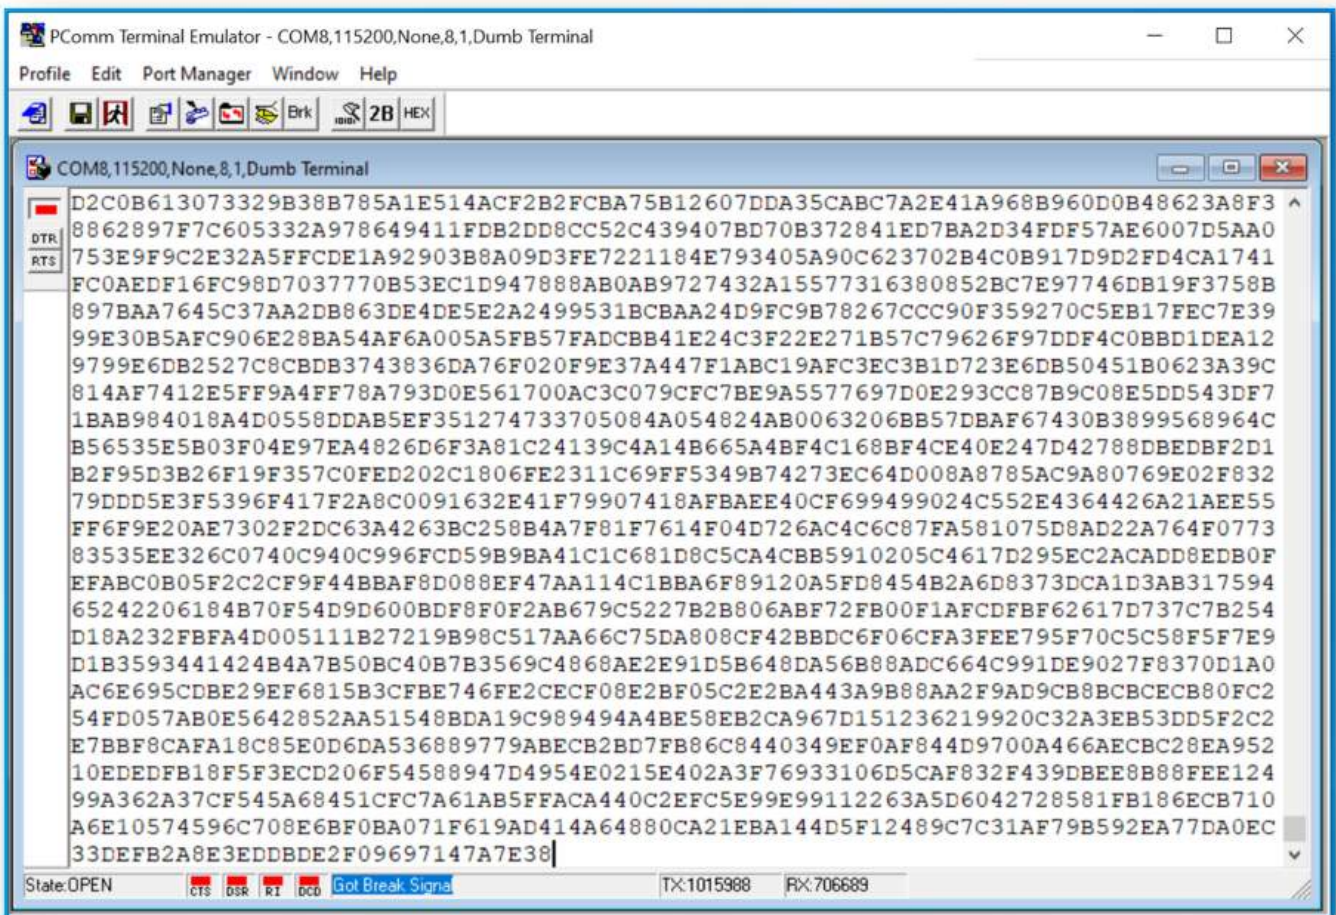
PComm Terminal Emulator - COM8,115200,None,8,1,Dumb Terminal

Profile Edit Port Manager Window Help

Brk 2B HEX

COM8,115200,None,8,1,Dumb Terminal

DTR
RTS

D2C0B613073329B38B785A1E514ACF2B2FCBA75B12607DDA35CABC7A2E41A968B960D0B48623A8F3
8862897F7C605332A978649411FDB2DD8CC52C439407BD70B372841ED7BA2D34FDF57AE6007D5AA0
753E9F9C2E32A5FFCDE1A92903B8A09D3FE7221184E793405A90C623702B4C0B917D9D2FD4CA1741
FC0AEDF16FC98D7037770B53EC1D947888AB0AB9727432A15577316380852BC7E97746DB19F3758B
897BAA7645C37AA2DB863DE4DE5E2A2499531BCBAA24D9FC9B78267CCC90F359270C5EB17FEC7E39
99E30B5AFC906E28BA54AF6A005A5FB57FADCBB41E24C3F22E271B57C79626F97DDF4C0BBD1DEA12
9799E6DB2527C8CBDB3743836DA76F020F9E37A447F1ABC19AFC3EC3B1D723E6DB50451B0623A39C
814AF7412E5FF9A4FF78A793D0E561700AC3C079CFC7BE9A5577697D0E293CC87B9C08E5DD543DF7
1BAB984018A4D0558DDAB5EF351274733705084A054824AB0063206BB57DBAF67430B3899568964C
B56535E5B03F04E97EA4826D6F3A81C24139C4A14B665A4BF4C168BF4CE40E247D42788DBEDBF2D1
B2F95D3B26F19F357C0FED202C1806FE2311C69FF5349B74273EC64D008A8785AC9A80769E02F832
79DDD5E3F5396F417F2A8C0091632E41F79907418AFBAEE40CF699499024C552E4364426A21AEE55
FF6F9E20AE7302F2DC63A4263BC258B4A7F81F7614F04D726AC4C6C87FA581075D8AD22A764F0773
83535EE326C0740C940C996FCD59B9BA41C1C681D8C5CA4CBB5910205C4617D295EC2ACADD8EDB0F
EFABC0B05F2C2CF9F44BBAF8D088EF47AA114C1BBA6F89120A5FD8454B2A6D8373DCA1D3AB317594
65242206184B70F54D9D600BDF8F0F2AB679C5227B2B806ABF72FB00F1AFCDFBF62617D737C7B254
D18A232FBFA4D005111B27219B98C517AA66C75DA808CF42BBDC6F06CFA3FEE795F70C5C58F5F7E9
D1B3593441424B4A7B50BC40B7B3569C4868AE2E91D5B648DA56B88ADC664C991DE9027F8370D1A0
AC6E695CDBE29EF6815B3CFBE746FE2CECF08E2BF05C2E2BA443A9B88AA2F9AD9CB8BCBCECB80FC2
54FD057AB0E5642852AA51548BDA19C989494A4BE58EB2CA967D151236219920C32A3EB53DD5F2C2
E7BBF8CAFA18C85E0D6DA536889779ABECB2BD7FB86C8440349EF0AF844D9700A466AECBC28EA952
10EDEDFB18F5F3ECD206F54588947D4954E0215E402A3F76933106D5CAF832F439DBEE8B88FEE124
99A362A37CF545A68451CFC7A61AB5FFACA440C2EFC5E99E99112263A5D6042728581FB186ECB710
A6E10574596C708E6BF0BA071F619AD414A64880CA21EBA144D5F12489C7C31AF79B592EA77DA0EC
33DEFB2A8E3EDDBDE2F09697147A7E38

State:OPEN CTS DSR RI DCD Got Break Signal TX:1015988 RX:706689